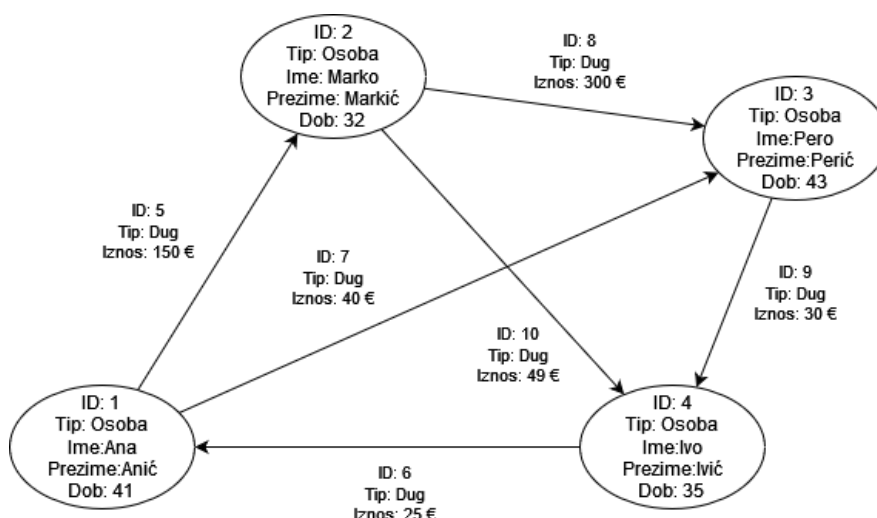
ID: 2
Tip: Osoba
Ime: Marko
Prezime: Markić
Dob: 32

ID: 8
Tip: Dug
Iznos: 300 €

ID: 3
Tip: Osoba
Ime:Pero
Prezime:Perić
Dob: 43

ID: 5
Tip: Dug
Iznos: 150 €

ID: 7
Tip: Dug
Iznos: 40 €

ID: 9
Tip: Dug
Iznos: 30 €

ID: 10
Tip: Dug
Iznos: 49 €

ID: 1
Tip: Osoba
Ime:Ana
Prezime:Anić
Dob: 41

ID: 4
Tip: Osoba
Ime:Ivo
Prezime:Ivić
Dob: 35

ID: 6
Tip: Dug
Iznos: 25 €